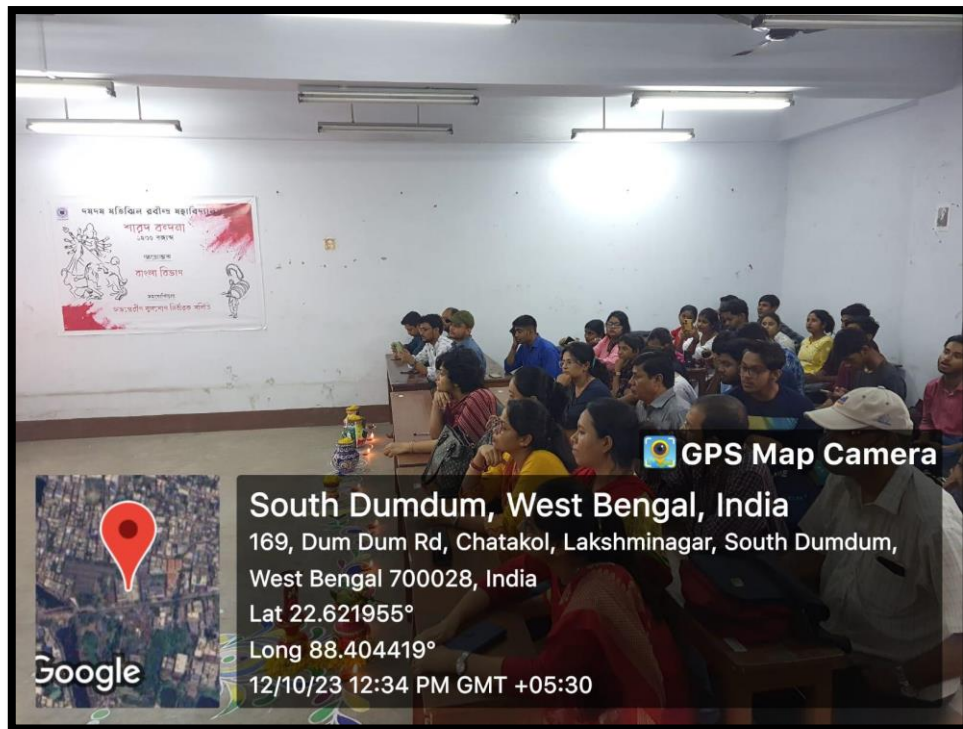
দমদম মতিঝিল রবীন্দ্র মহাবিদ্যালয়
শারদ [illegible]
১৪৩০ বঙ্গাব্দ
আয়োজক
বাংলা বিভাগ
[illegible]
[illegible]

GPS Map Camera
South Dumdum, West Bengal, India
169, Dum Dum Rd, Chatakol, Lakshminagar, South Dumdum, West Bengal 700028, India
Lat 22.621955°
Long 88.404419°
12/10/23 12:34 PM GMT +05:30
Google